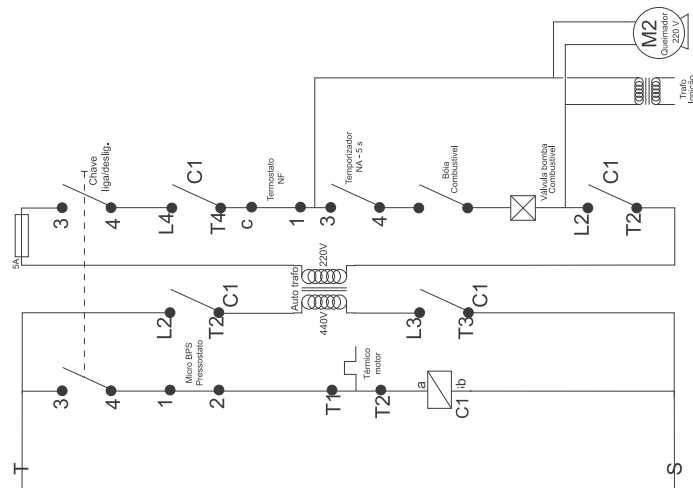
M2
Queimador
220 V

Trafo
Ignição

5A

3
Chave
liga/deslig.
4
C1
L4
Termostato
NF
T4
c
1
Temporizador
NA - 5 s
3
Bóia
Combustível
4
Válvula bomba
Combustível
C1
L2
T2

220V
Auto trafo
440V

L2
C1
T2
L3
C1
T3

3
4
Micro BPS
Pressostato
1
2
Térmico
motor
T1
T2
a
b
C1

T
S